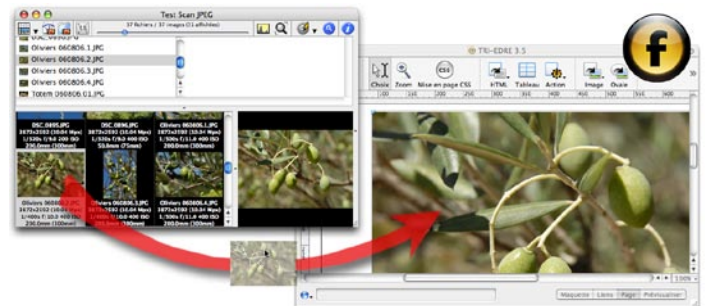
Test Scan JPEG

37 fichiers / 37 images (11 affichées)

DSC.0895.JPG

Oliviers 060806.1.JPG

Oliviers 060806.2.JPG

Oliviers 060806.3.JPG

Oliviers 060806.4.JPG

Totem 060806.01.JPG

DSC.0895.JPG
3872x2592 (10.04 Mpx)
1/320s f/9.0 200 ISO
50.0mm (75mm)

Oliviers 060806.1.JPG
3872x2592 (10.04 Mpx)
1/320s f/8.0 400 ISO
200.0mm (300mm)

Oliviers 060806.2.JPG
3872x2592 (10.04 Mpx)
1/400s f/11.0 400 ISO
200.0mm (300mm)

Oliviers 060806.3.JPG
3872x2592 (10.04 Mpx)
1/400s f/11.0 400 ISO
200.0mm (300mm)

Oliviers 060806.4.JPG

Oliviers 060806.5.JPG

TRI-EDRE 3.5

Choix

Zoom

Mise en page CSS

HTML

Tableau

Action

Image

Guide

Maquette

Liens

Page

Prévisualiser

100%